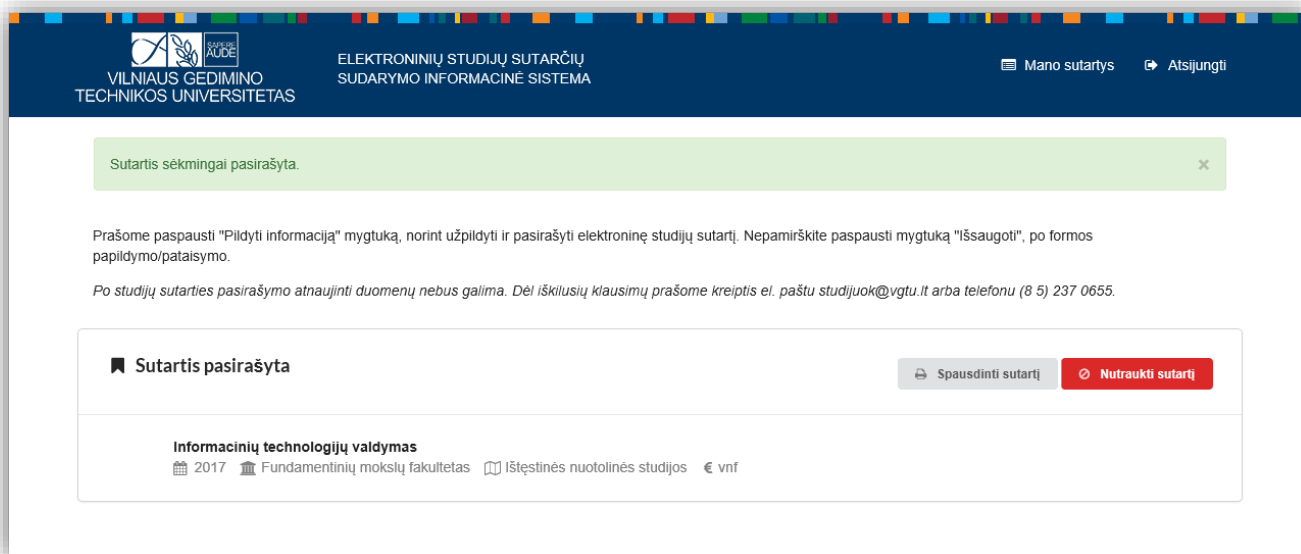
SAPERE AUDE
VILNIAUS GEDIMINO TECHNIKOS UNIVERSITETAS

ELEKTRONINIŲ STUDIJŲ SUTARČIŲ SUDARYMO INFORMACINĖ SISTEMA

Mano sutartys Atsijungti

Sutartis sėkmingai pasirašyta.

×

Prašome paspausti "Pildyti informaciją" mygtuką, norint užpildyti ir pasirašyti elektroninę studijų sutartį. Nepamirškite paspausti mygtuką "Išsaugoti", po formos papildymo/pataisymo.

Po studijų sutarties pasirašymo atnaujinti duomenų nebus galima. Dėl iškilusių klausimų prašome kreiptis el. paštu studijuok@vgtu.lt arba telefonu (8 5) 237 0655.

Sutartis pasirašyta

Spausdinti sutartį Nutraukti sutartį

Informacinių technologijų valdymas
2017 Fundamentinių mokslų fakultetas Ištęstinės nuotolinės studijos € vnf